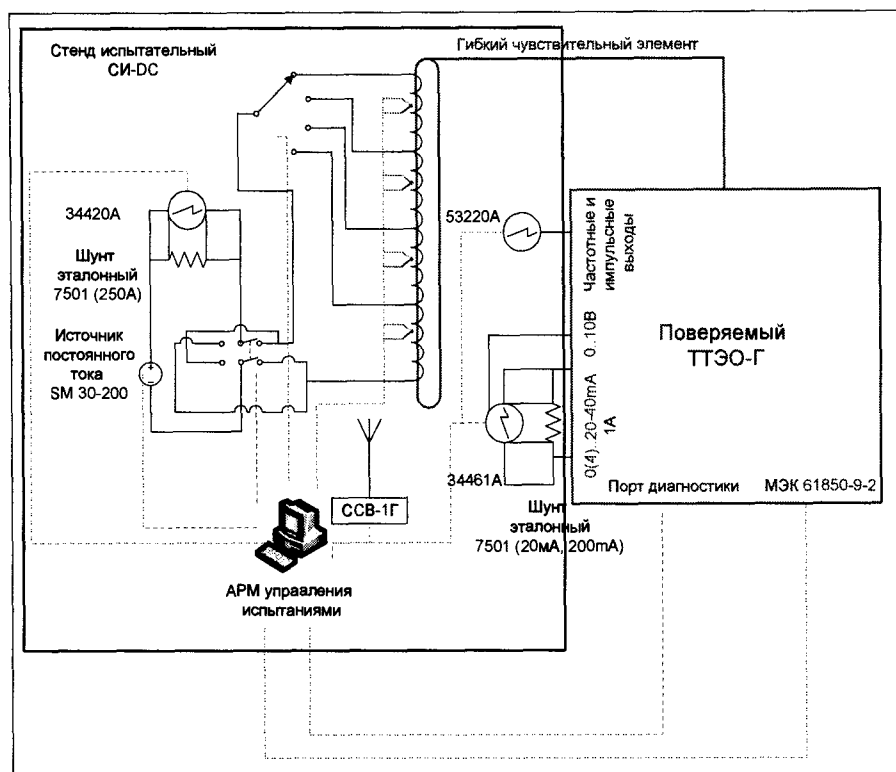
Стенд испытательный СИ-DC

Гибкий чувствительный элемент

34420A

Шунт эталонный 7501 (250А)

Источник постоянного тока SM 30-200

53220A

Частотные и импульсные выходы

0..10В

0(4)..20-40mA

1A

Поверяемый ТТЭО-Г

34461A

Шунт эталонный 7501 (20мА, 200mA)

Порт диагностики

МЭК 61850-9-2

ССВ-1Г

АРМ упраалени​я испытаниями